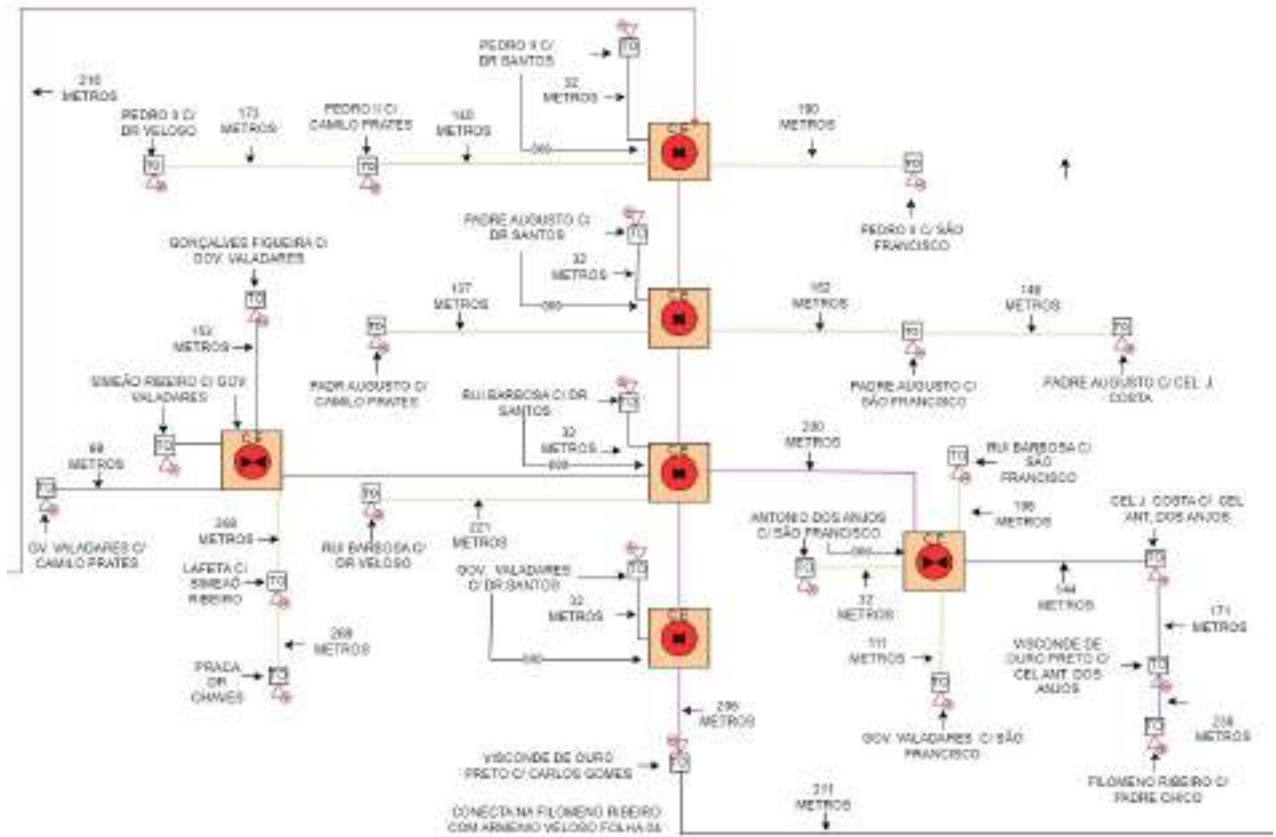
210 METROS

PEDRO II C/ DR VELOSO

173 METROS

PEDRO II C/ CAMILO PRATES

160 METROS

PEDRO II C/ DR SANTOS

32 METROS

TQ

CF

190 METROS

PEDRO II C/ SÃO FRANCISCO

PADRE AUGUSTO C/ DR SANTOS

32 METROS

GONÇALVES FIGUEIRA C/ GOV. VALADARES

137 METROS

152 METROS

148 METROS

152 METROS

PADR AUGUSTO C/ CAMILO PRATES

PADRE AUGUSTO C/ SÃO FRANCISCO

PADRE AUGUSTO C/ CEL. J. COSTA

SIMEÃO RIBEIRO C/ GOV VALADARES

RUI BARBOSA C/ DR SANTOS

32 METROS

230 METROS

RUI BARBOSA C/ SÃO FRANCISCO

68 METROS

195 METROS

RUI BARBOSA C/ DR VELOSO

221 METROS

ANTONIO DOS ANJOS C/ SÃO FRANCISCO

CEL J. COSTA C/ CEL ANT. DOS ANJOS

GV. VALADARES C/ CAMILO PRATES

268 METROS

LAFETA C/ SIMEÃO RIBEIRO

GOV. VALADARES C/ DR SANTOS

32 METROS

32 METROS

144 METROS

171 METROS

268 METROS

111 METROS

VISCONDE DE OURO PRETO C/ CEL ANT. DOS ANJOS

PRACA DR CHAVES

GOV. VALADARES C/ SÃO FRANCISCO

238 METROS

290 METROS

VISCONDE DE OURO PRETO C/ CARLOS GOMES

FILOMENO RIBEIRO C/ PADRE CHICO

211 METROS

CONECTA NA FILOMENO RIBEIRO COM ARMENIO VELOSO FOLHA 04